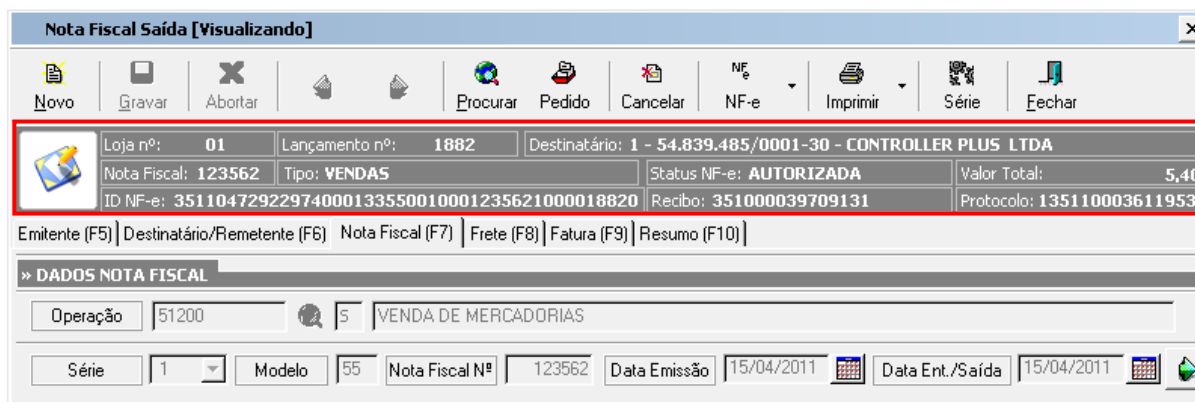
Nota Fiscal Saída [Visualizando]

Novo Gravar Abortar Procurar Pedido Cancelar NF-e NF-e Imprimir Série Fechar

Loja nº: 01 | Lançamento nº: 1882 | Destinatário: 1 - 54.839.485/0001-30 - CONTROLLER PLUS LTDA
Nota Fiscal: 123562 | Tipo: VENDAS | Status NF-e: AUTORIZADA | Valor Total: 5,4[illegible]
ID NF-e: 35110472922974000133550010001235621000018820 | Recibo: 351000039709131 | Protocolo: 13511000361195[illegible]

Emitente (F5) | Destinatário/Remetente (F6) | Nota Fiscal (F7) | Frete (F8) | Fatura (F9) | Resumo (F10)

» DADOS NOTA FISCAL

Operação 51200 5 VENDA DE MERCADORIAS

Série 1 Modelo 55 Nota Fiscal Nº 123562 Data Emissão 15/04/2011 Data Ent./Saída 15/04/2011